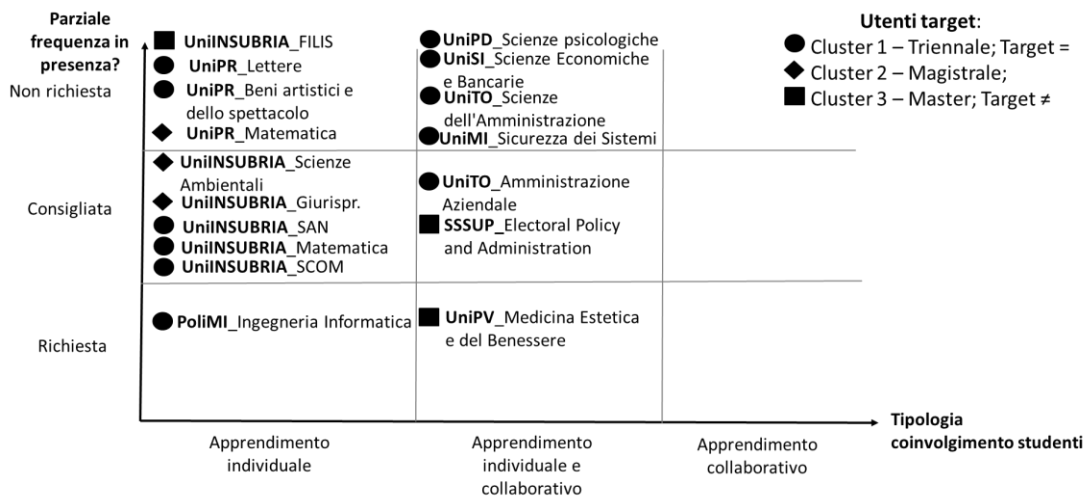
Parziale frequenza in presenza?

Utenti target:
Cluster 1 – Triennale; Target =
Cluster 2 – Magistrale;
Cluster 3 – Master; Target ≠

Non richiesta

UniINSUBRIA_FILIS
UniPR_Lettere
UniPR_Beni artistici e dello spettacolo
UniPR_Matematica

UniPD_Scienze psicologiche
UniSI_Scienze Economiche e Bancarie
UniTO_Scienze dell'Amministrazione
UniMI_Sicurezza dei Sistemi

Consigliata

UniINSUBRIA_Scienze Ambientali
UniINSUBRIA_Giurispr.
UniINSUBRIA_SAN
UniINSUBRIA_Matematica
UniINSUBRIA_SCOM

UniTO_Amministrazione Aziendale
SSSUP_Electoral Policy and Administration

Richiesta

PoliMI_Ingegneria Informatica

UniPV_Medicina Estetica e del Benessere

Tipologia coinvolgimento studenti

Apprendimento individuale

Apprendimento individuale e collaborativo

Apprendimento collaborativo